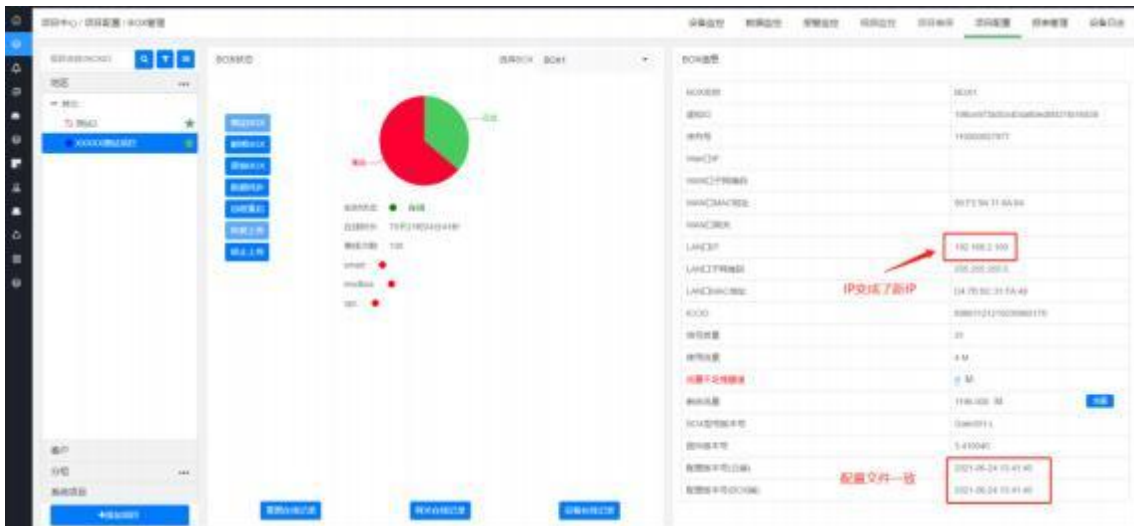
项目中心 / 项目配置 / BOX管理

设备监控 数据监控 报警监控 视频监控 项目展示 项目配置 用户管理 设备日志

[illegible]

地区

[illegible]

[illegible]

XXXXX测试项目

BOX状态

选择BOX BOX1

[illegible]

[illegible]

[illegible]

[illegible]

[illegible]

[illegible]

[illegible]

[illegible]

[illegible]

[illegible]

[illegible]

smart

modbus

opc

BOX信息

| | |
|---|---|
| BOX名称 | BOX1 |
| 机器ID | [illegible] |
| 序列号 | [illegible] |
| WAN口IP | |
| WAN口子网掩码 | |
| WAN口MAC地址 | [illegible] |
| WAN口网关 | |
| LAN口IP | 192.168.2.100 |
| LAN口子网掩码 | 255.255.255.0 |
| LAN口MAC地址 | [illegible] |
| ICCID | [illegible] |
| 信号质量 | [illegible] |
| 使用流量 | 4 M |
| 流量不足预警值 | 0 M |
| 剩余流量 | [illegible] M |
| BOX型号版本号 | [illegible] |
| 固件版本号 | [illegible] |
| 配置版本号(云端) | 2021-06-24 15:41:40 |
| 配置版本号(BOX端) | 2021-06-24 15:41:40 |

IP变成了新IP

配置文件一致

账户

分组

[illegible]

+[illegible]

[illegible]

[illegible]

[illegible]